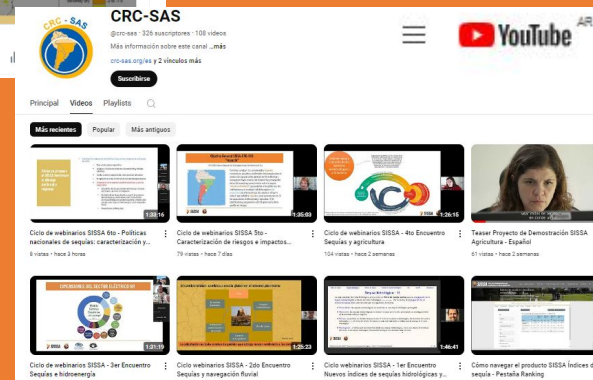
CRC - SAS

CRC-SAS

@crc-sas · 326 suscriptores · 108 videos

Más información sobre este canal ...más

crc-sas.org/es y 2 vínculos más

Suscribirse

YouTube AR

Principal Videos Playlists

Más recientes Popular Más antiguos

1:33:16
Ciclo de webinarios SISSA 6to - Políticas nacionales de sequías: caracterización y...
8 vistas · hace 3 horas

1:35:03
Ciclo de webinarios SISSA 5to - Caracterización de riesgos e impactos...
79 vistas · hace 7 días

1:26:15
Ciclo de webinarios SISSA - 4to Encuentro Sequías y agricultura
104 vistas · hace 2 semanas

Teaser Proyecto de Demostración SISSA Agricultura - Español
61 vistas · hace 2 semanas

1:31:19
Ciclo de webinarios SISSA - 3er Encuentro Sequías e hidroenergía

1:25:23
Ciclo webinarios SISSA - 2do Encuentro Sequías y navegación fluvial

1:46:41
Ciclo webinarios SISSA - 1er Encuentro Nuevos índices de sequías hidrológicas y...

Cómo navegar el producto SISSA Índices de sequía - Pestaña Ranking